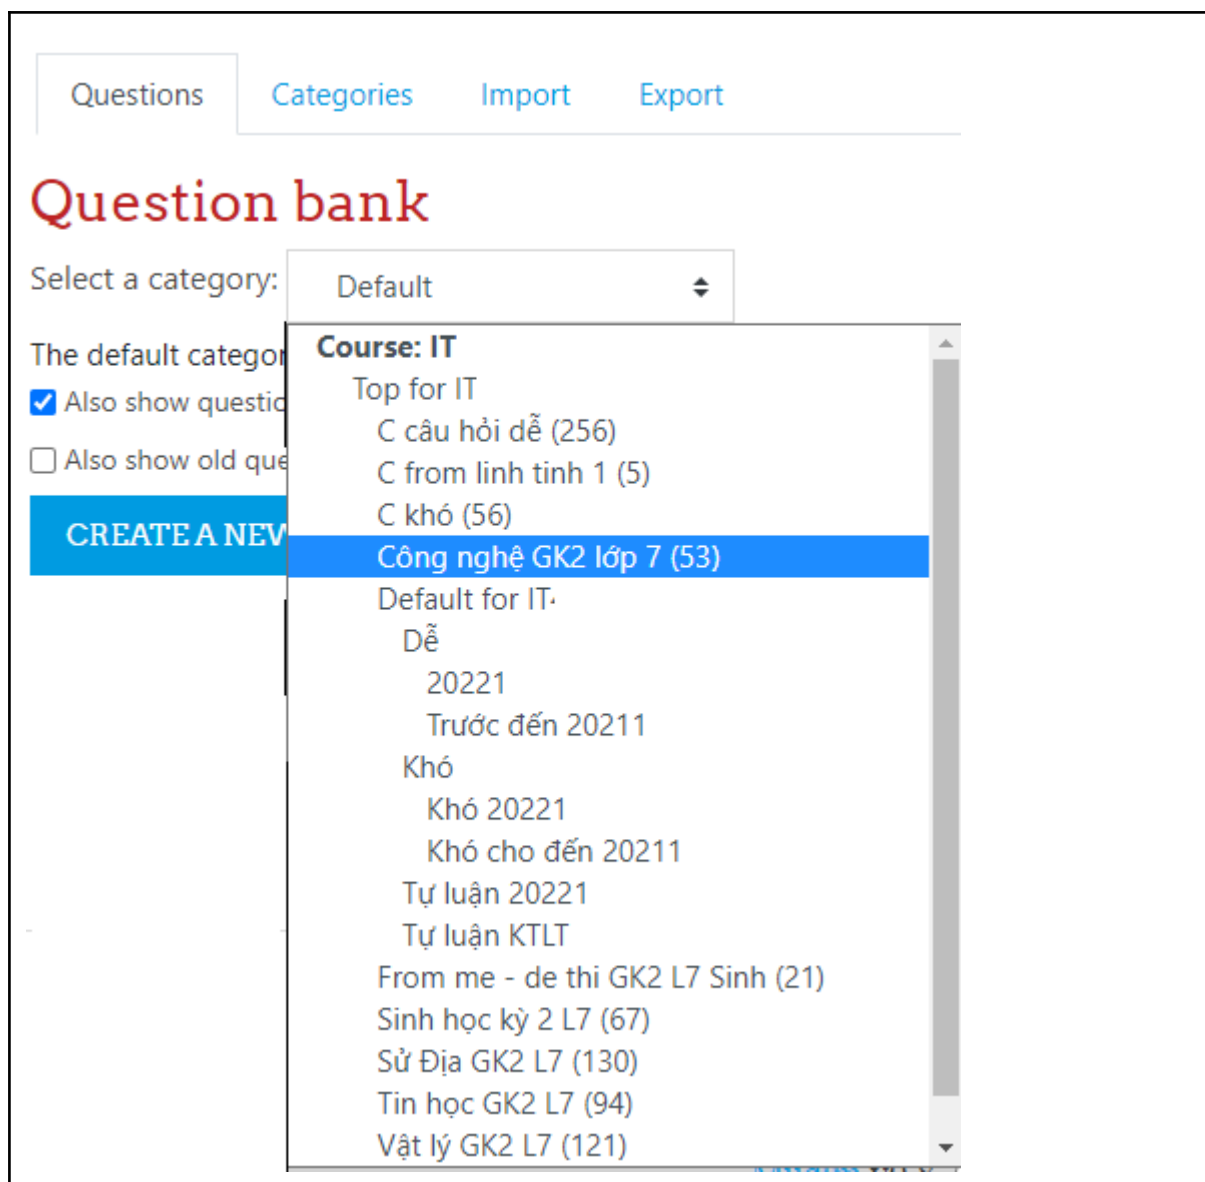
Questions Categories Import Export

Question bank

Select a category: Default

The default categor

Also show questic

Also show old que

CREATE A NEV

Course: IT
Top for IT
C câu hỏi dễ (256)
C from linh tinh 1 (5)
C khó (56)
Công nghệ GK2 lớp 7 (53)
Default for IT·
Dễ
20221
Trước đến 20211
Khó
Khó 20221
Khó cho đến 20211
Tự luận 20221
Tự luận KTLT
From me - de thi GK2 L7 Sinh (21)
Sinh học kỳ 2 L7 (67)
Sử Địa GK2 L7 (130)
Tin học GK2 L7 (94)
Vật lý GK2 L7 (121)